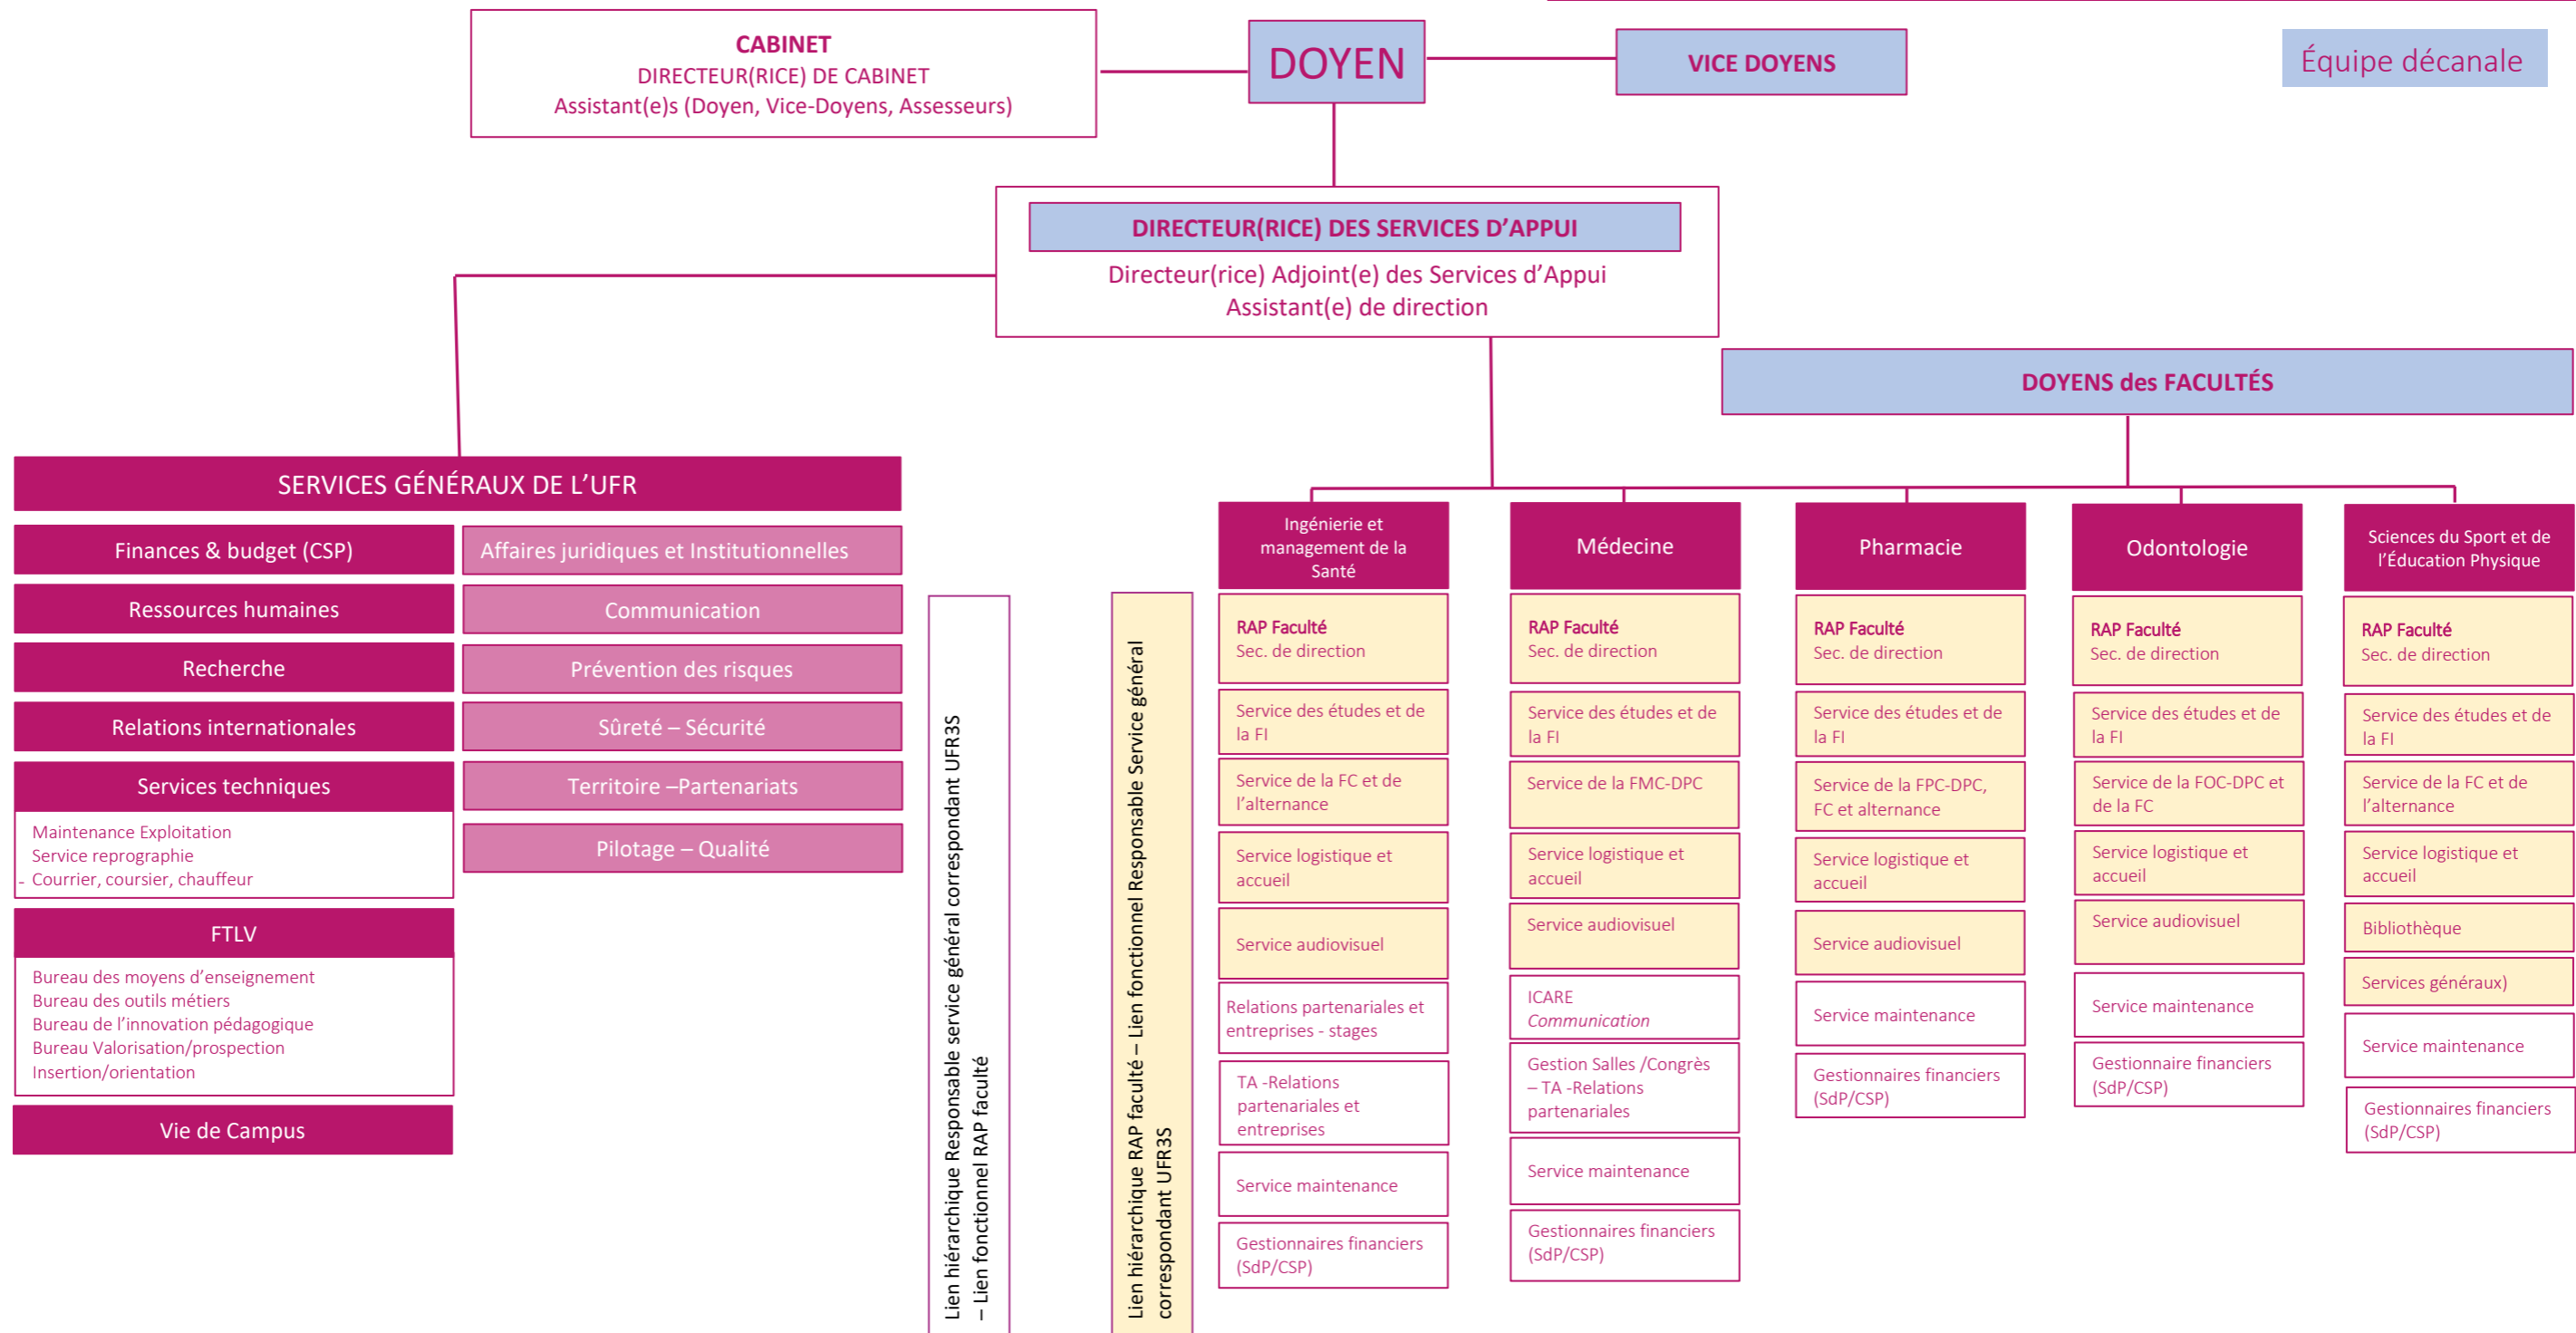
CABINET
DIRECTEUR(RICE) DE CABINET
Assistant(e)s (Doyen, Vice-Doyens, Assesseurs)

DOYEN

VICE DOYENS

Équipe décanale

DIRECTEUR(RICE) DES SERVICES D'APPUI
Directeur(rice) Adjoint(e) des Services d'Appui
Assistant(e) de direction

DOYENS des FACULTÉS

SERVICES GÉNÉRAUX DE L'UFR

Finances & budget (CSP)
Ressources humaines
Recherche
Relations internationales
Services techniques
Maintenance Exploitation
Service reprographie
- Courrier, coursier, chauffeur
FTLV
Bureau des moyens d'enseignement
Bureau des outils métiers
Bureau de l'innovation pédagogique
Bureau Valorisation/prospection
Insertion/orientation
Vie de Campus

Affaires juridiques et Institutionnelles
Communication
Prévention des risques
Sûreté – Sécurité
Territoire –Partenariats
Pilotage – Qualité

Lien hiérarchique Responsable service général correspondant UFR3S – Lien fonctionnel RAP faculté

Lien hiérarchique RAP faculté – Lien fonctionnel Responsable Service général correspondant UFR3S

Ingénierie et management de la Santé
RAP Faculté
Sec. de direction
Service des études et de la FI
Service de la FC et de l'alternance
Service logistique et accueil
Service audiovisuel
Relations partenariales et entreprises - stages
TA -Relations partenariales et entreprises
Service maintenance
Gestionnaires financiers (SdP/CSP)

Médecine
RAP Faculté
Sec. de direction
Service des études et de la FI
Service de la FMC-DPC
Service logistique et accueil
Service audiovisuel
ICARE
Communication
Gestion Salles /Congrès – TA -Relations partenariales
Service maintenance
Gestionnaires financiers (SdP/CSP)

Pharmacie
RAP Faculté
Sec. de direction
Service des études et de la FI
Service de la FPC-DPC, FC et alternance
Service logistique et accueil
Service audiovisuel
Service maintenance
Gestionnaires financiers (SdP/CSP)

Odontologie
RAP Faculté
Sec. de direction
Service des études et de la FI
Service de la FOC-DPC et de la FC
Service logistique et accueil
Service audiovisuel
Service maintenance
Gestionnaire financiers (SdP/CSP)

Sciences du Sport et de l'Éducation Physique
RAP Faculté
Sec. de direction
Service des études et de la FI
Service de la FC et de l'alternance
Service logistique et accueil
Bibliothèque
Services généraux)
Service maintenance
Gestionnaires financiers (SdP/CSP)